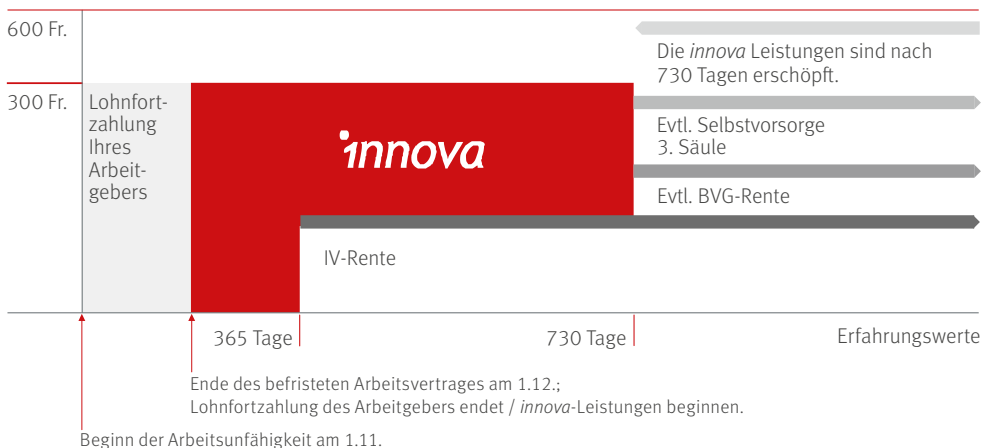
600 Fr.

Die *innova* Leistungen sind nach 730 Tagen erschöpft.

300 Fr.

Lohnfortzahlung Ihres Arbeitgebers

innova

Evtl. Selbstvorsorge 3. Säule

Evtl. BVG-Rente

IV-Rente

365 Tage

730 Tage

Erfahrungswerte

Ende des befristeten Arbeitsvertrages am 1.12.; Lohnfortzahlung des Arbeitgebers endet / *innova*-Leistungen beginnen.

Beginn der Arbeitsunfähigkeit am 1.11.